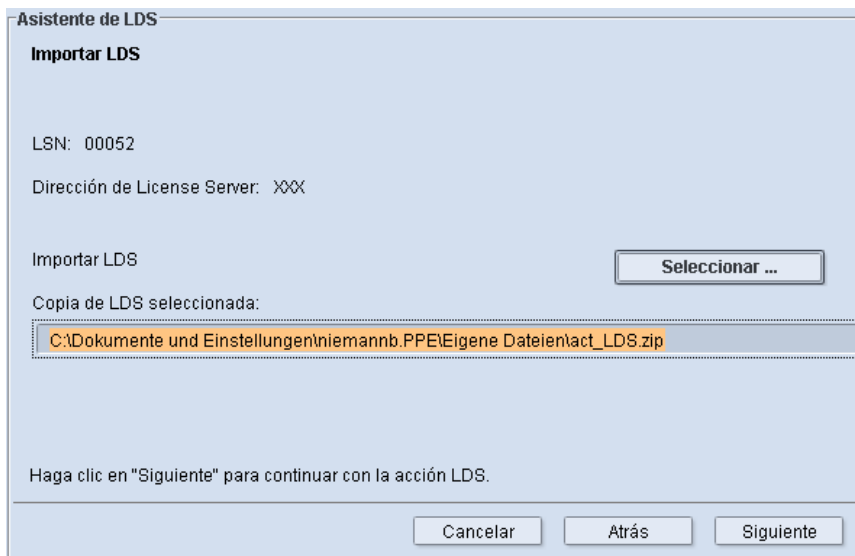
Asistente de LDS

Importar LDS

LSN: 00052

Dirección de License Server: XXX

Importar LDS

Seleccionar ...

Copia de LDS seleccionada:

C:\Dokumente und Einstellungen\niemannb.PPE\Eigene Dateien\act_LDS.zip

Haga clic en "Siguiente" para continuar con la acción LDS.

Cancelar

Atrás

Siguiente